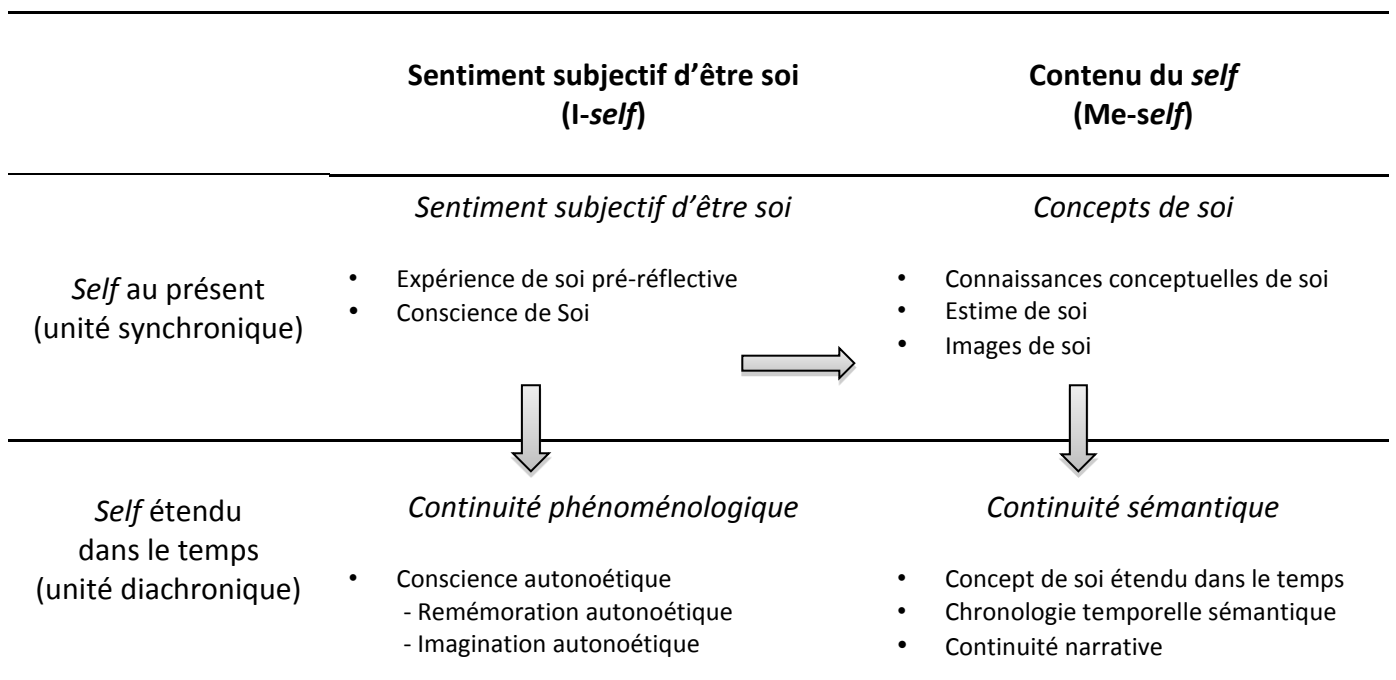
| | Sentiment subjectif d'être soi (I-*self*) | Contenu du *self* (Me-*self*) |
|---|---|---|
| *Self* au présent (unité synchronique) | *Sentiment subjectif d'être soi*<br>• Expérience de soi pré-réflective<br>• Conscience de Soi | *Concepts de soi*<br>• Connaissances conceptuelles de soi<br>• Estime de soi<br>• Images de soi |
| *Self* étendu dans le temps (unité diachronique) | *Continuité phénoménologique*<br>• Conscience autonoétique<br>- Remémoration autonoétique<br>- Imagination autonoétique | *Continuité sémantique*<br>• Concept de soi étendu dans le temps<br>• Chronologie temporelle sémantique<br>• Continuité narrative |